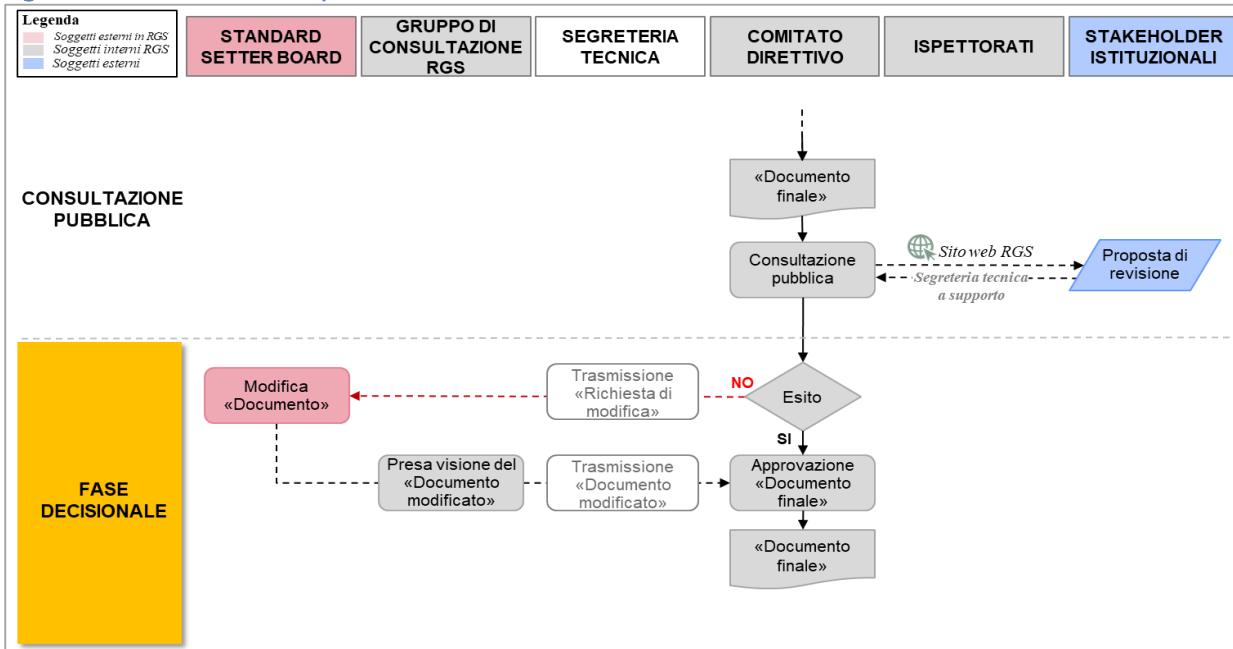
Legenda
Soggetti esterni in RGS
Soggetti interni RGS
Soggetti esterni

STANDARD SETTER BOARD

GRUPPO DI CONSULTAZIONE RGS

SEGRETERIA TECNICA

COMITATO DIRETTIVO

ISPETTORATI

STAKEHOLDER ISTITUZIONALI

CONSULTAZIONE PUBBLICA

«Documento finale»

Consultazione pubblica

Sito web RGS

Segreteria tecnica a supporto

Proposta di revisione

FASE DECISIONALE

Modifica «Documento»

Trasmissione «Richiesta di modifica»

NO

Esito

SI

Presa visione del «Documento modificato»

Trasmissione «Documento modificato»

Approvazione «Documento finale»

«Documento finale»